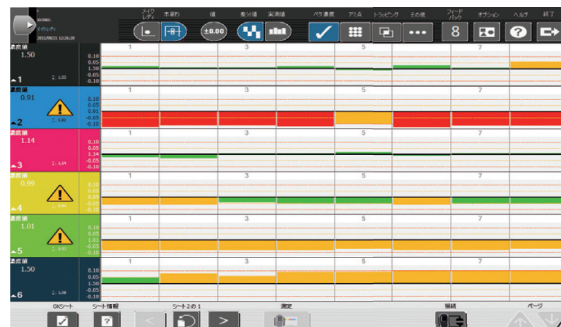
メイン
レディ
未測れ
値
振り値
実測値
バラ選定
アラム
トラッキング
その他
ワード
パッド
オプション
ヘルプ
終了
±0.00
8

2022/08/21 12:26:20

濃度値
1.50
▲1
0.10
0.05
1.50
-0.05
-0.10

濃度値
0.91
▲2
0.10
0.05
0.91
-0.05
-0.10

濃度値
1.14
▲3
0.10
0.05
1.14
-0.05
-0.10

濃度値
0.99
▲4
0.10
0.05
0.99
-0.05
-0.10

濃度値
1.01
▲5
0.10
0.05
1.02
-0.05
-0.10

濃度値
1.50
▲6
0.10
0.05
1.50
-0.05
-0.10

1
3
5
7

OKシート
シート情報
シート2の1
測定
接続
ページ